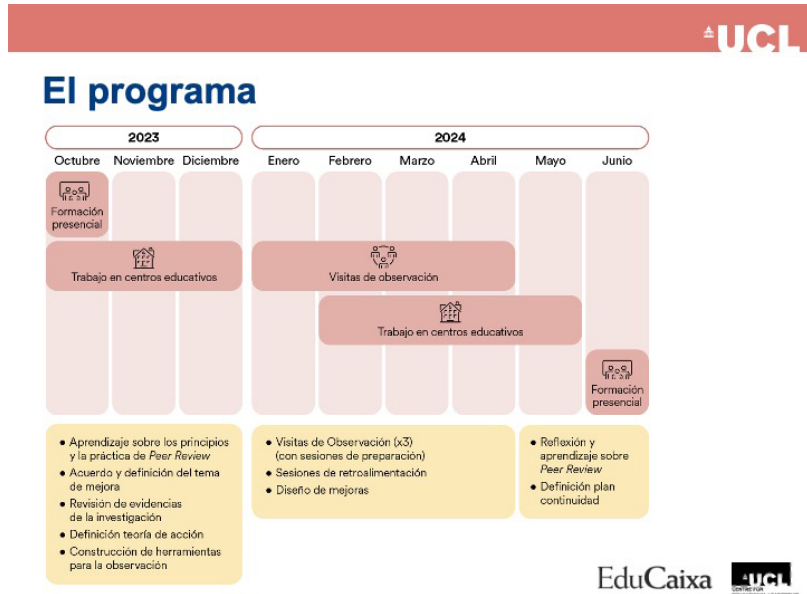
UCL

El programa

2023

2024

Octubre Noviembre Diciembre Enero Febrero Marzo Abril Mayo Junio

Formación presencial

Trabajo en centros educativos

Visitas de observación

Trabajo en centros educativos

Formación presencial

• Aprendizaje sobre los principios y la práctica de *Peer Review*
• Acuerdo y definición del tema de mejora
• Revisión de evidencias de la investigación
• Definición teoría de acción
• Construcción de herramientas para la observación

• Visitas de Observación (x3) (con sesiones de preparación)
• Sesiones de retroalimentación
• Diseño de mejoras

• Reflexión y aprendizaje sobre *Peer Review*
• Definición plan continuidad

EduCaixa

UCL
CENTRE FOR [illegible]